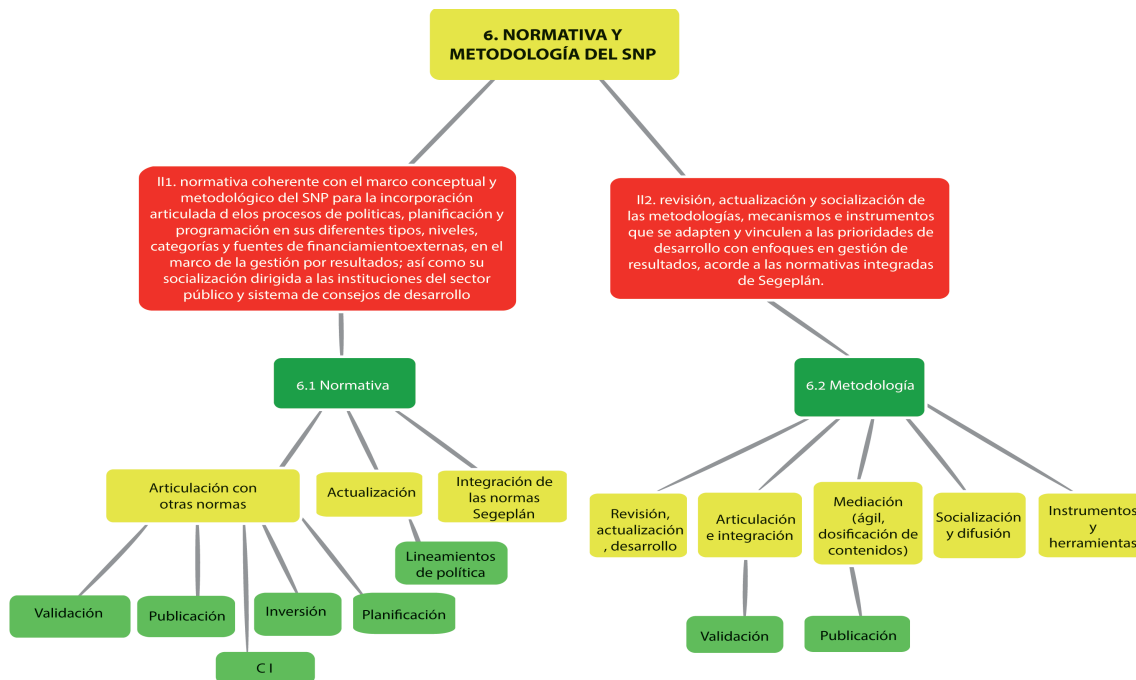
6. NORMATIVA Y METODOLOGÍA DEL SNP

II1. normativa coherente con el marco conceptual y metodológico del SNP para la incorporación articulada d elos procesos de politicas, planificación y programación en sus diferentes tipos, niveles, categorías y fuentes de financiamientoexternas, en el marco de la gestión por resultados; así como su socialización dirigida a las instituciones del sector público y sistema de consejos de desarrollo

II2. revisión, actualización y socialización de las metodologías, mecanismos e instrumentos que se adapten y vinculen a las prioridades de desarrollo con enfoques en gestión de resultados, acorde a las normativas integradas de Segeplán.

6.1 Normativa

6.2 Metodología

Articulación con otras normas

Actualización

Integración de las normas Segeplán

Lineamientos de política

Validación

Publicación

Inversión

Planificación

C I

Revisión, actualización, desarrollo

Articulación e integración

Mediación (ágil, dosificación de contenidos)

Socialización y difusión

Instrumentos y herramientas

Validación

Publicación